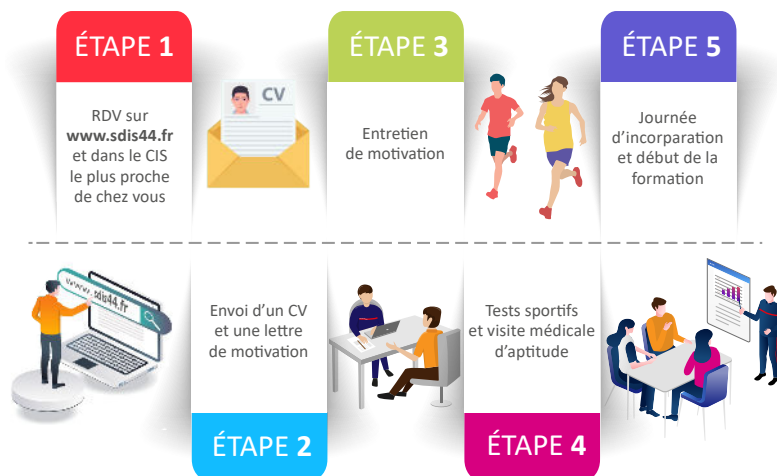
ÉTAPE 1

RDV sur **www.sdis44.fr** et dans le CIS le plus proche de chez vous

CV

ÉTAPE 3

Entretien de motivation

ÉTAPE 5

Journée d'incorparation et début de la formation

www.sdis44.fr

Envoi d'un CV et une lettre de motivation

ÉTAPE 2

Tests sportifs et visite médicale d'aptitude

ÉTAPE 4